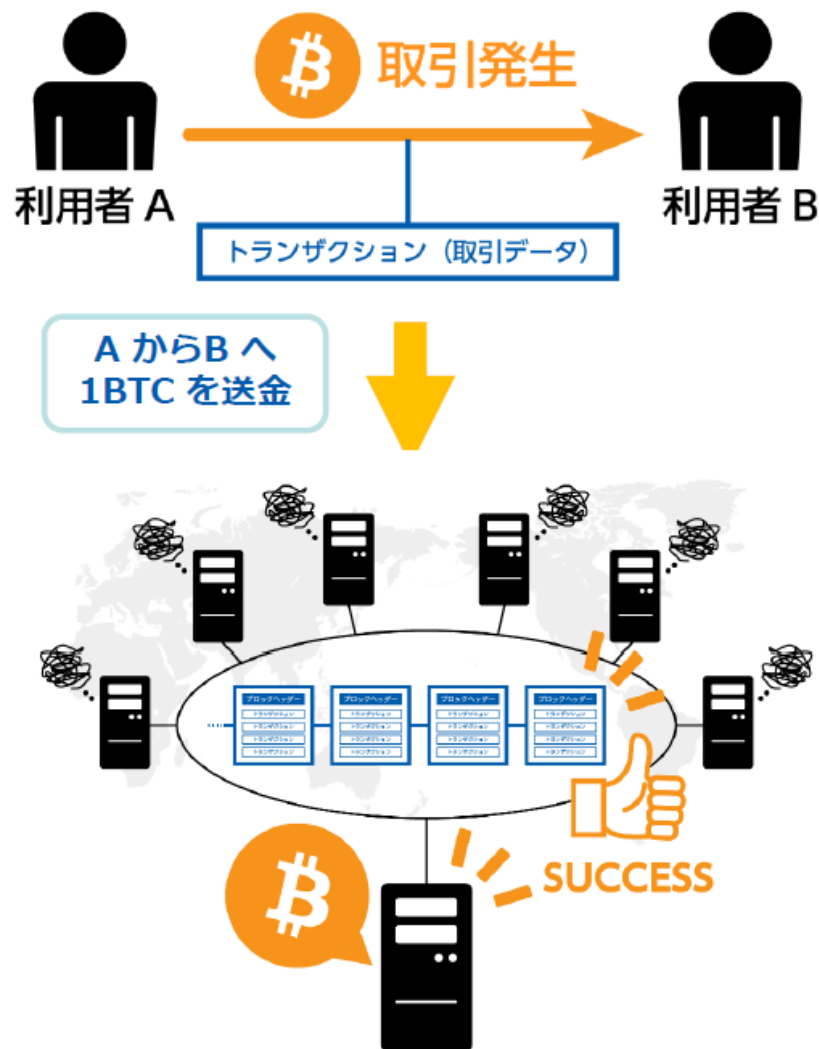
取引発生

利用者 A

利用者 B

トランザクション（取引データ）

A からB へ
1BTC を送金

ブロックヘッダー
トランザクション
トランザクション
トランザクション
トランザクション

ブロックヘッダー
トランザクション
トランザクション
トランザクション
トランザクション

ブロックヘッダー
トランザクション
トランザクション
トランザクション
トランザクション

ブロックヘッダー
トランザクション
トランザクション
トランザクション
トランザクション

SUCCESS